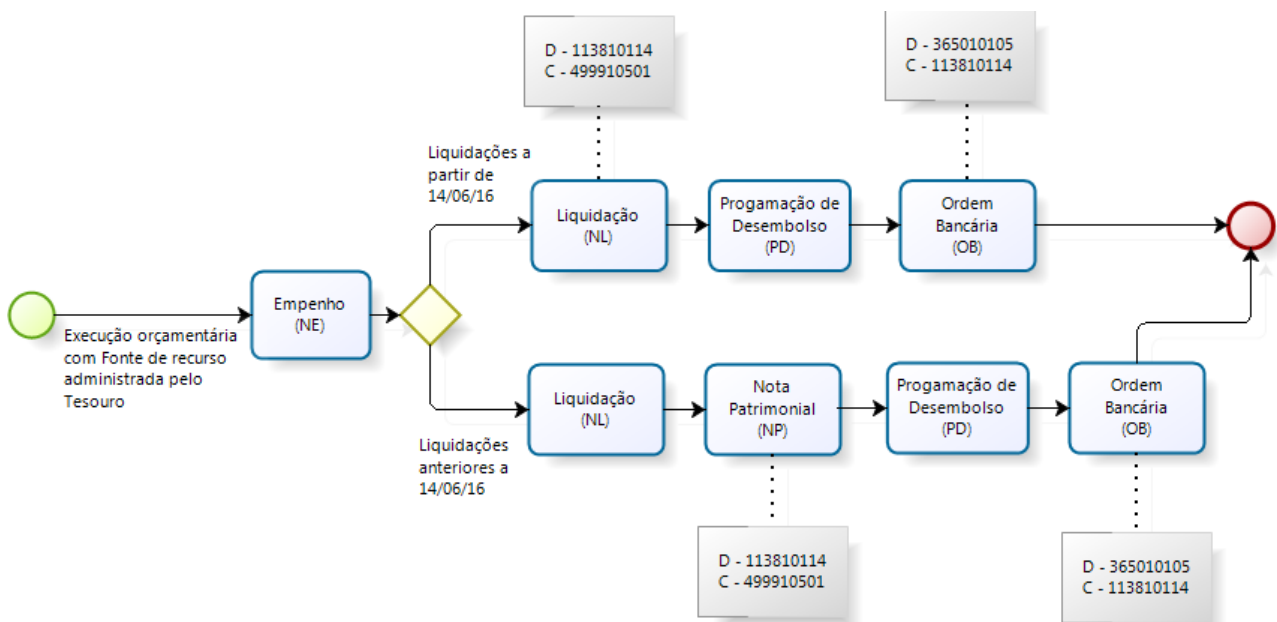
Execução orçamentária com Fonte de recurso administrada pelo Tesouro

Empenho
(NE)

Liquidações a partir de 14/06/16

D - 113810114
C - 499910501

Liquidação
(NL)

Progamação de Desembolso
(PD)

D - 365010105
C - 113810114

Ordem Bancária
(OB)

Liquidações anteriores a 14/06/16

Liquidação
(NL)

Nota Patrimonial
(NP)

D - 113810114
C - 499910501

Progamação de Desembolso
(PD)

Ordem Bancária
(OB)

D - 365010105
C - 113810114